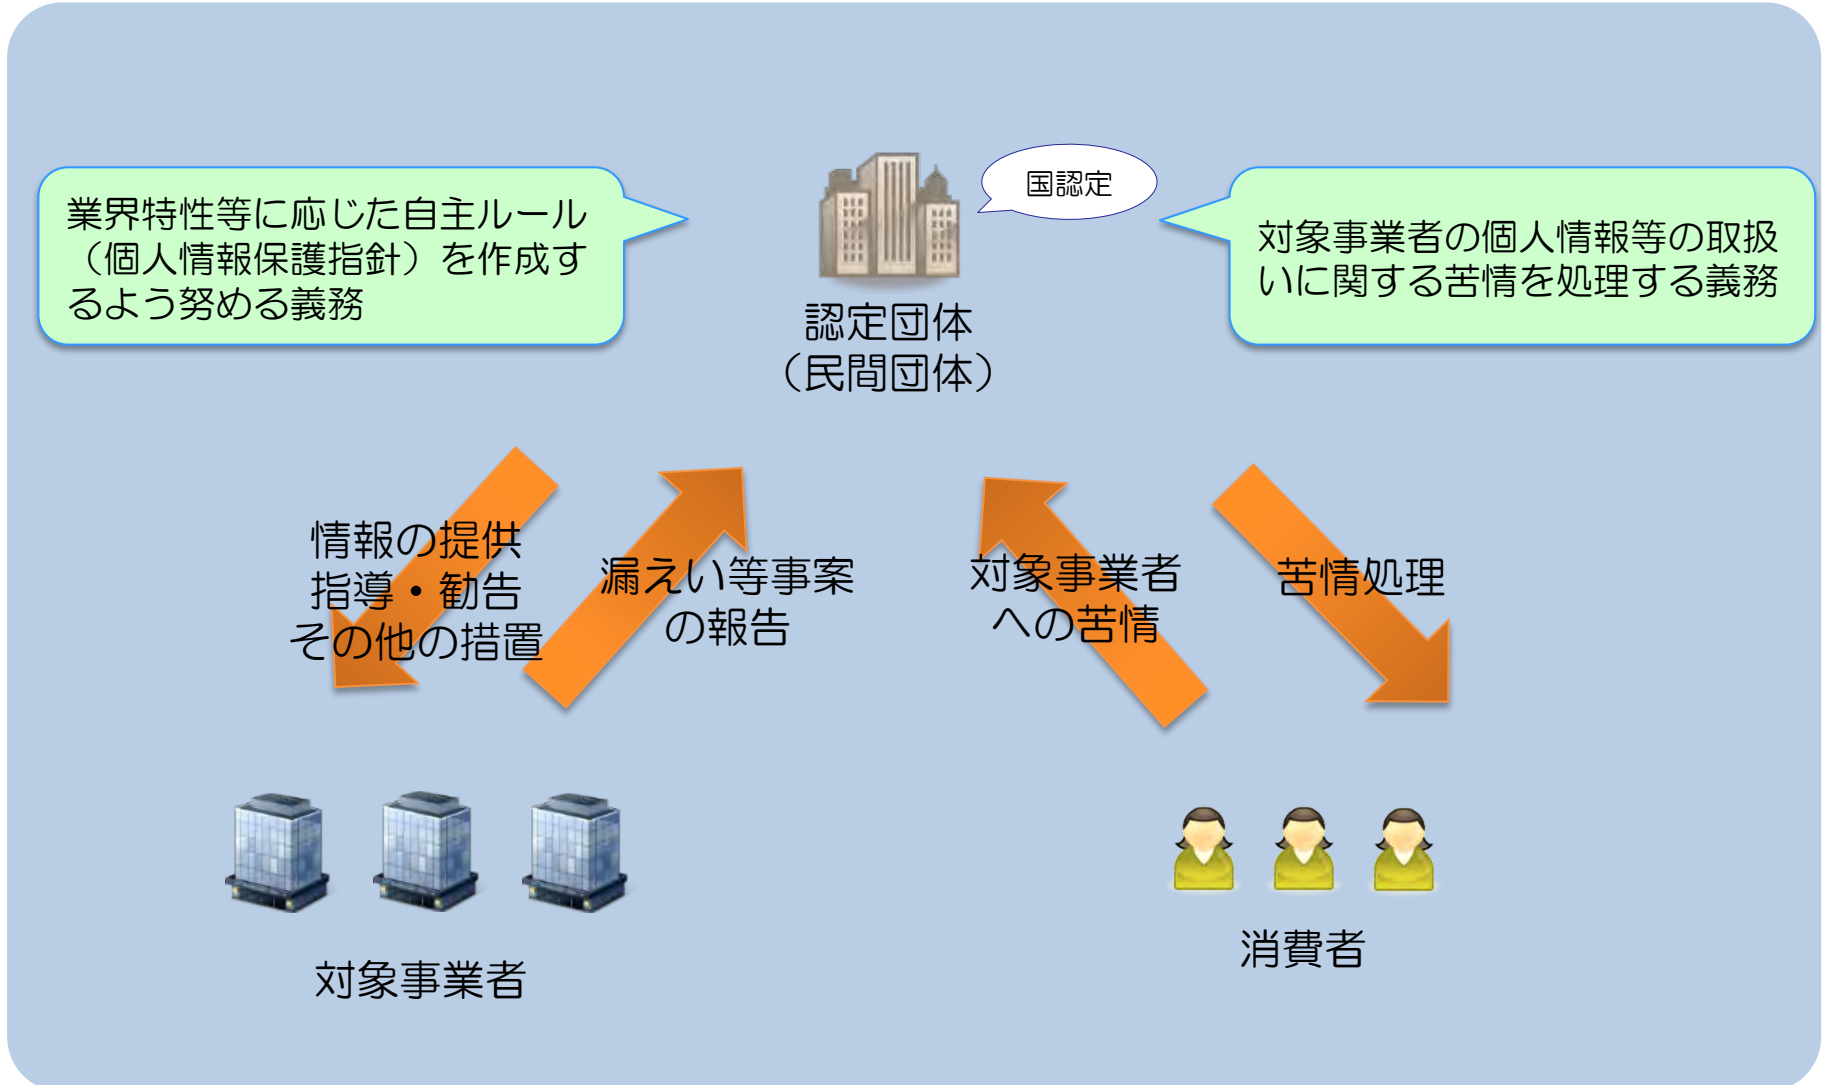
業界特性等に応じた自主ルール（個人情報保護指針）を作成するよう努める義務

国認定

認定団体
（民間団体）

対象事業者の個人情報等の取扱いに関する苦情を処理する義務

情報の提供
指導・勧告
その他の措置

漏えい等事案
の報告

対象事業者
への苦情

苦情処理

対象事業者

消費者